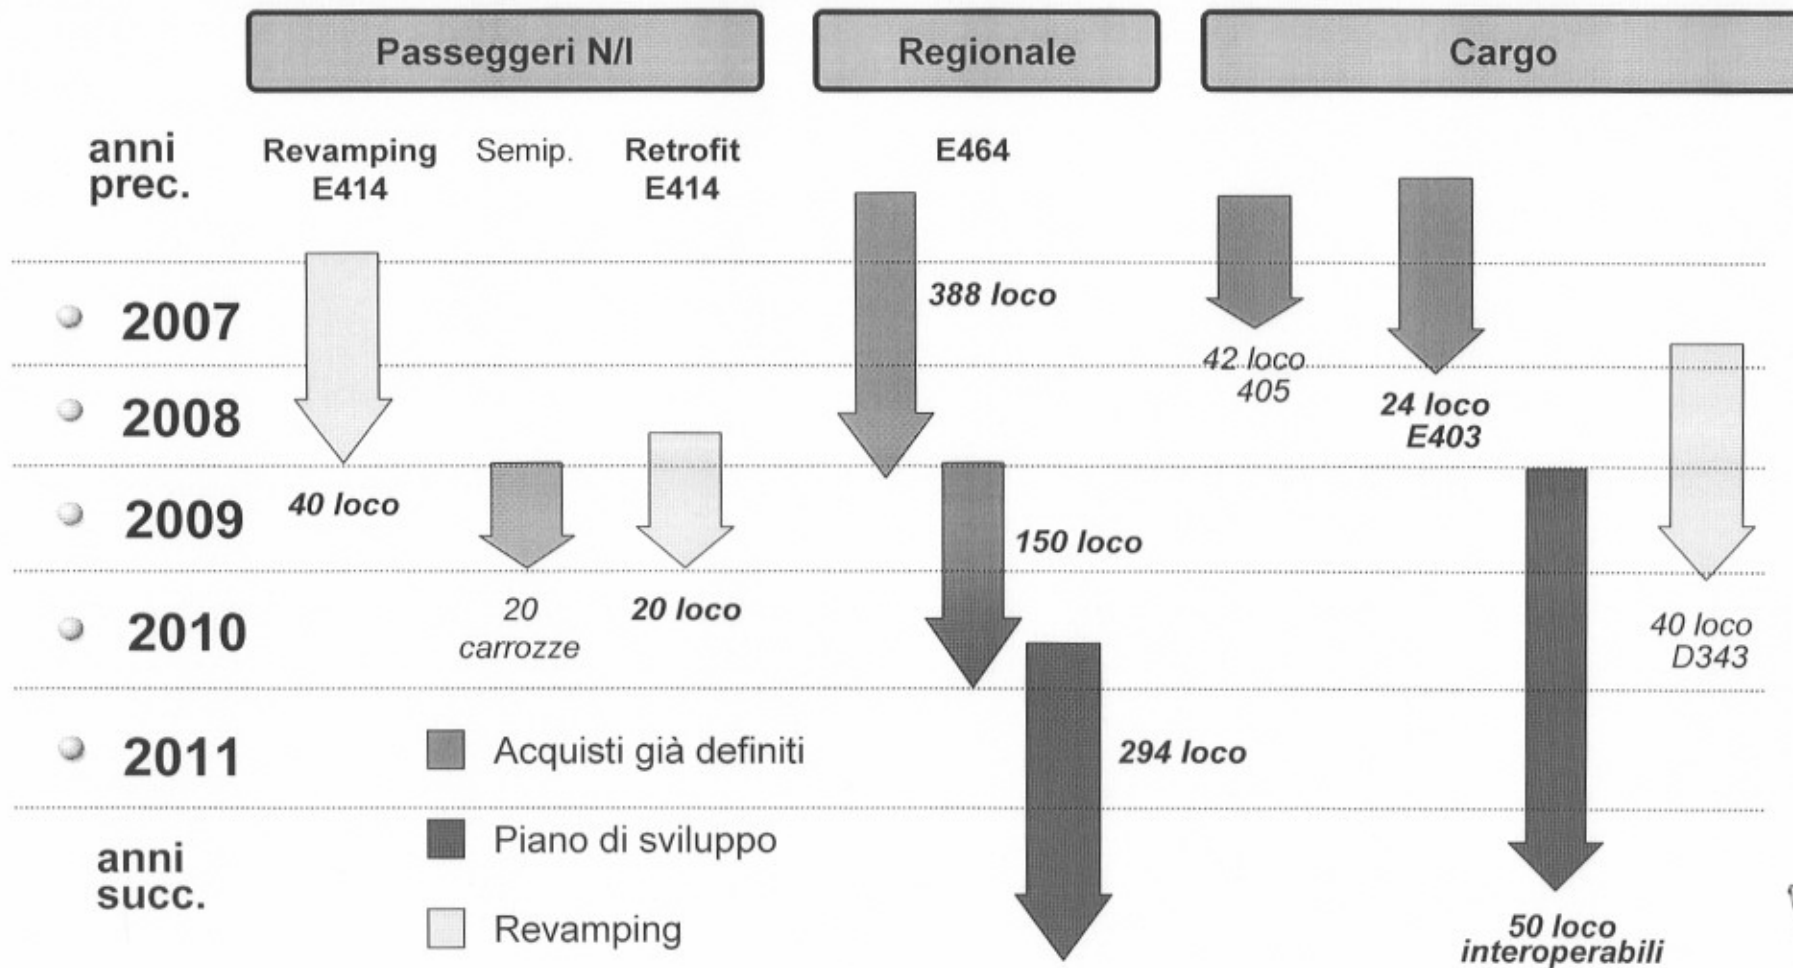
Passeggeri N/I

Regionale

Cargo

anni prec.

Revamping E414

Semip.

Retrofit E414

E464

2007

388 loco

42 loco 405

24 loco E403

2008

2009

40 loco

150 loco

2010

20 carrozze

20 loco

40 loco D343

2011

Acquisti già definiti

294 loco

anni succ.

Piano di sviluppo

Revamping

50 loco interoperabili